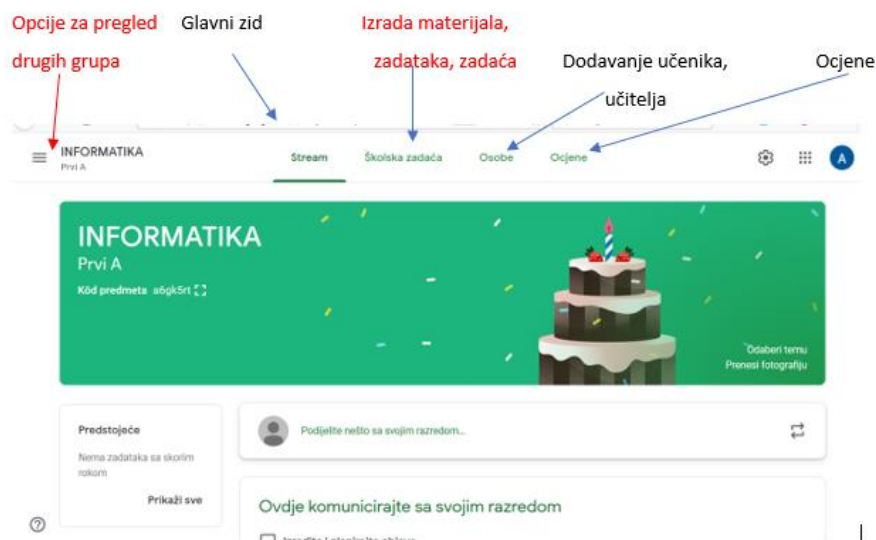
Opcije za pregled drugih grupa

Glavni zid

Izrada materijala, zadataka, zadaća

Dodavanje učenika, učitelja

Ocjene

INFORMATIKA
Prvi A

Stream

Školska zadaća

Osobe

Ocjene

A

INFORMATIKA
Prvi A
Kôd predmeta a6gk5rt

Odaberi temu
Prenesi fotografiju

Predstojeće
Nema zadataka sa skorim rokom
Prikaži sve

Podijelite nešto sa svojim razredom...

Ovdje komunicirajte sa svojim razredom

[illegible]